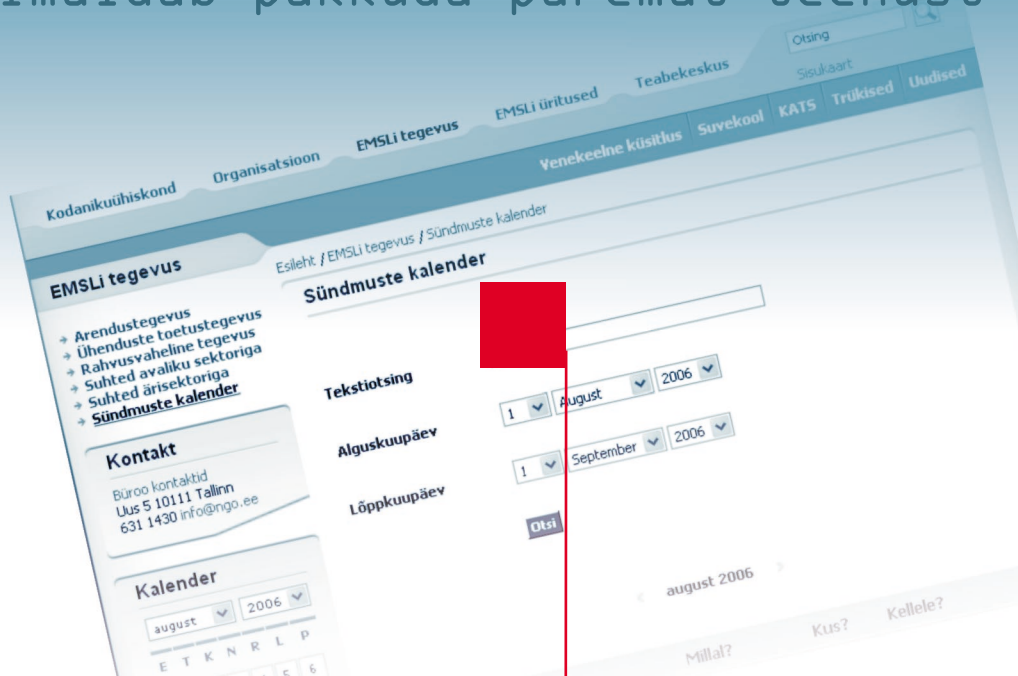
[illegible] pakkuda paremat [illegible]

Otsing
Sisukaart

Kodanikuühiskond Organisatsioon EMSLi tegevus EMSLi üritused Teabekeskus

Venekeelne küsitlus Suvekool KATS Trükised Uudised

Esileht / EMSLi tegevus / Sündmuste kalender

EMSLi tegevus

Arendustegevus
Ühenduste toetustegevus
Rahvusvaheline tegevus
Suhted avaliku sektoriga
Suhted ärisektoriga
Sündmuste kalender

Kontakt

Büroo kontaktid
Uus 5 10111 Tallinn
631 1430 info@ngo.ee

Kalender

august 2006

E T K N R L P

5 6

Sündmuste kalender

Tekstiotsing

Alguskuupäev 1 August 2006

Lõppkuupäev 1 September 2006

Otsi

august 2006

Millal? Kus? Kellele?